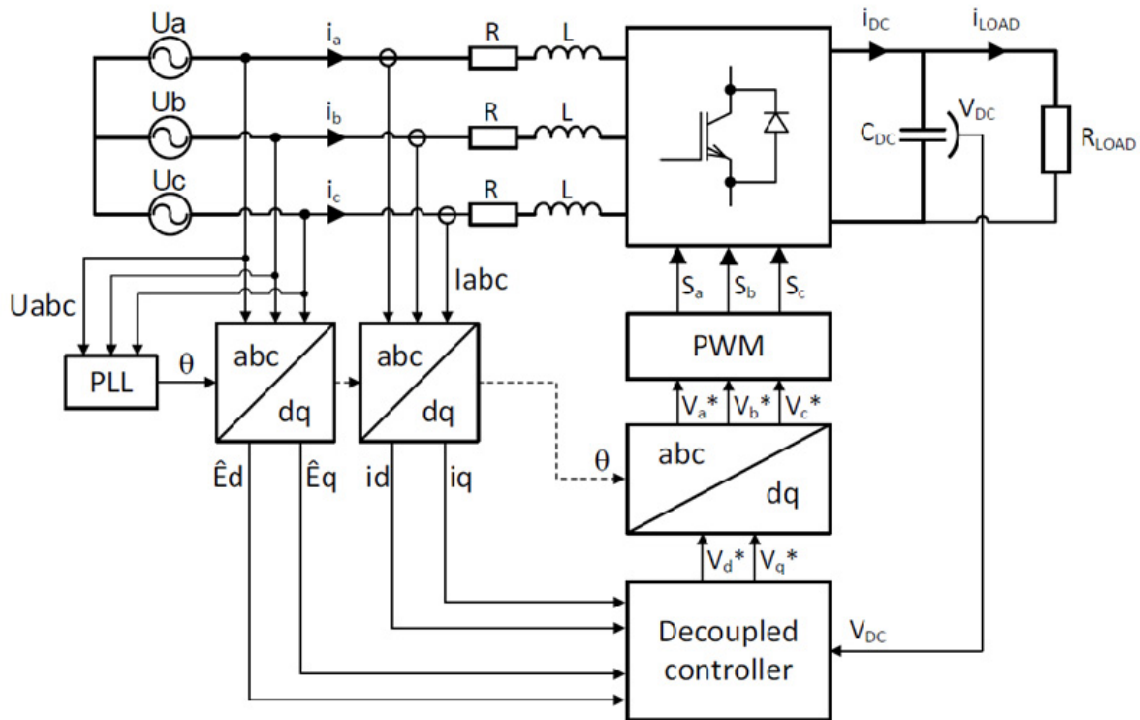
Ua
Ub
Uc
$i_a$
$i_b$
$i_c$
R
L
R
L
R
L
$i_{DC}$
$i_{LOAD}$
$C_{DC}$
$V_{DC}$
$R_{LOAD}$
Uabc
Iabc
$S_a$
$S_b$
$S_c$
PLL
θ
abc
dq
abc
dq
PWM
$V_a$*
$V_b$*
$V_c$*
θ
abc
dq
Êd
Êq
id
iq
$V_d$*
$V_q$*
Decoupled controller
$V_{DC}$